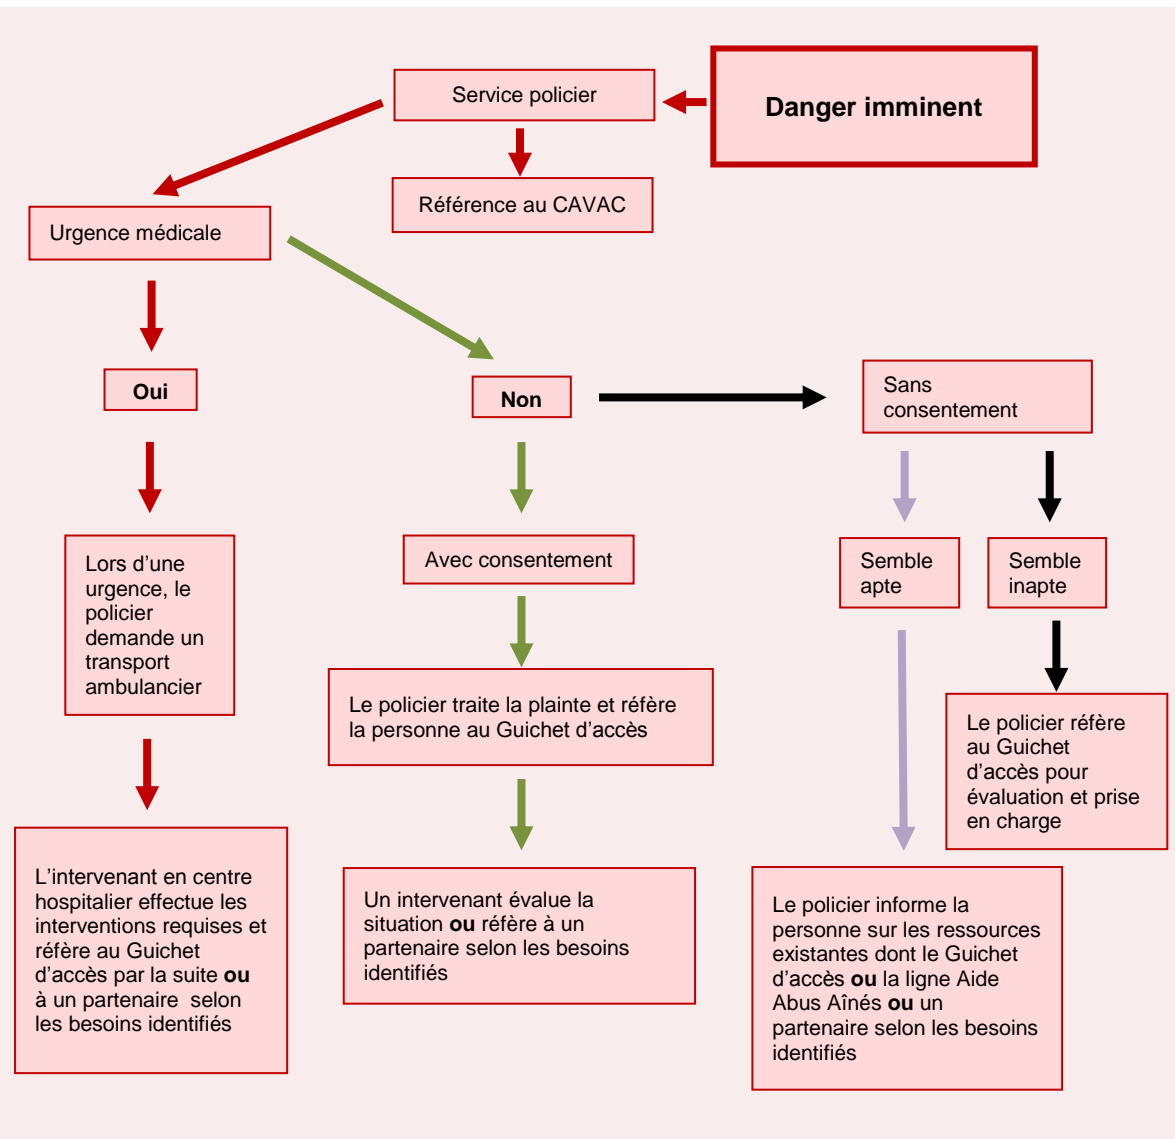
Danger imminent

Service policier

Référence au CAVAC

Urgence médicale

Oui

Non

Sans consentement

Lors d’une urgence, le policier demande un transport ambulancier

Avec consentement

Semble apte

Semble inapte

Le policier traite la plainte et réfère la personne au Guichet d’accès

Le policier réfère au Guichet d’accès pour évaluation et prise en charge

L’intervenant en centre hospitalier effectue les interventions requises et réfère au Guichet d’accès par la suite **ou** à un partenaire selon les besoins identifiés

Un intervenant évalue la situation **ou** réfère à un partenaire selon les besoins identifiés

Le policier informe la personne sur les ressources existantes dont le Guichet d’accès **ou** la ligne Aide Abus Aînés **ou** un partenaire selon les besoins identifiés